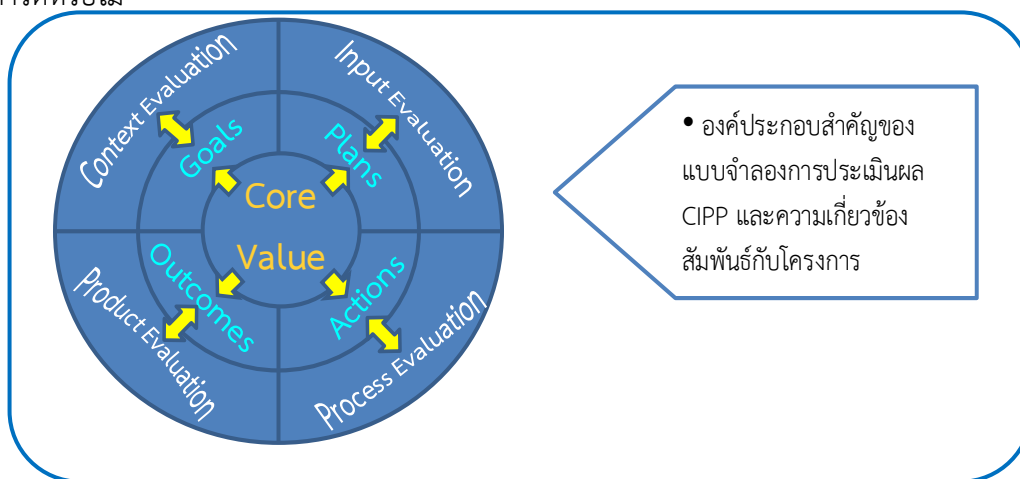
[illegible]

Context Evaluation

Input Evaluation

Goals

Plans

Core

Value

Outcomes

Actions

Product Evaluation

Process Evaluation

• องค์ประกอบสำคัญของแบบจำลองการประเมินผล CIPP และความเกี่ยวข้องสัมพันธ์กับโครงการ